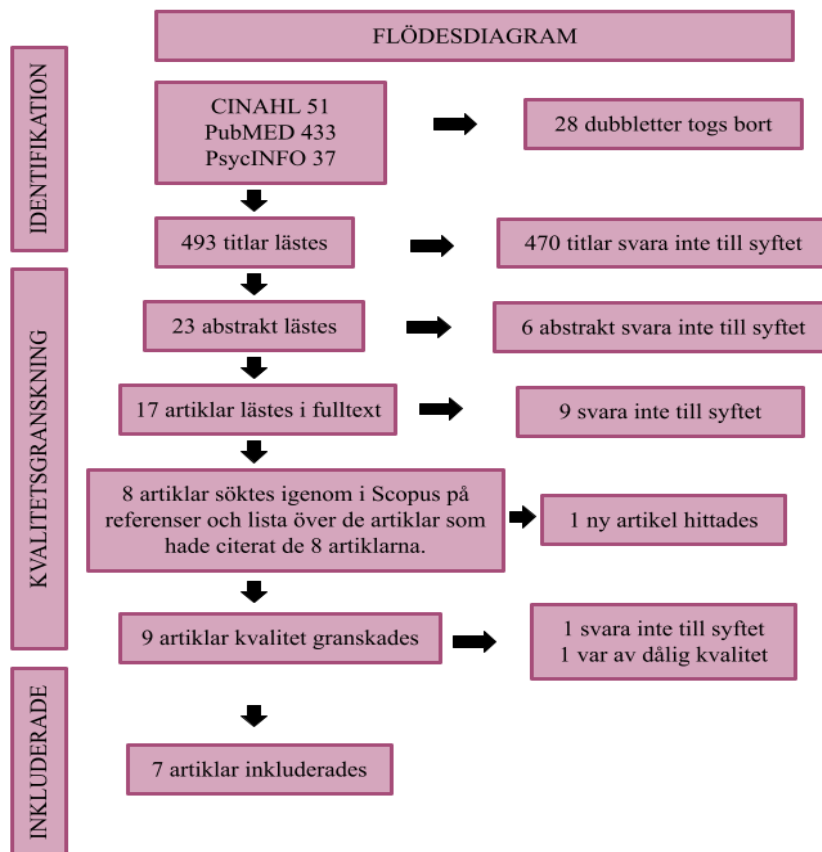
FLÖDESDIAGRAM

IDENTIFIKATION

CINAHL 51
PubMED 433
PsycINFO 37

28 dubbletter togs bort

493 titlar lästes

470 titlar svara inte till syftet

KVALITETSGRANSKNING

23 abstrakt lästes

6 abstrakt svara inte till syftet

17 artiklar lästes i fulltext

9 svara inte till syftet

8 artiklar söktes igenom i Scopus på referenser och lista över de artiklar som hade citerat de 8 artiklarna.

1 ny artikel hittades

9 artiklar kvalitet granskades

1 svara inte till syftet
1 var av dålig kvalitet

INKLUDERADE

7 artiklar inkluderades